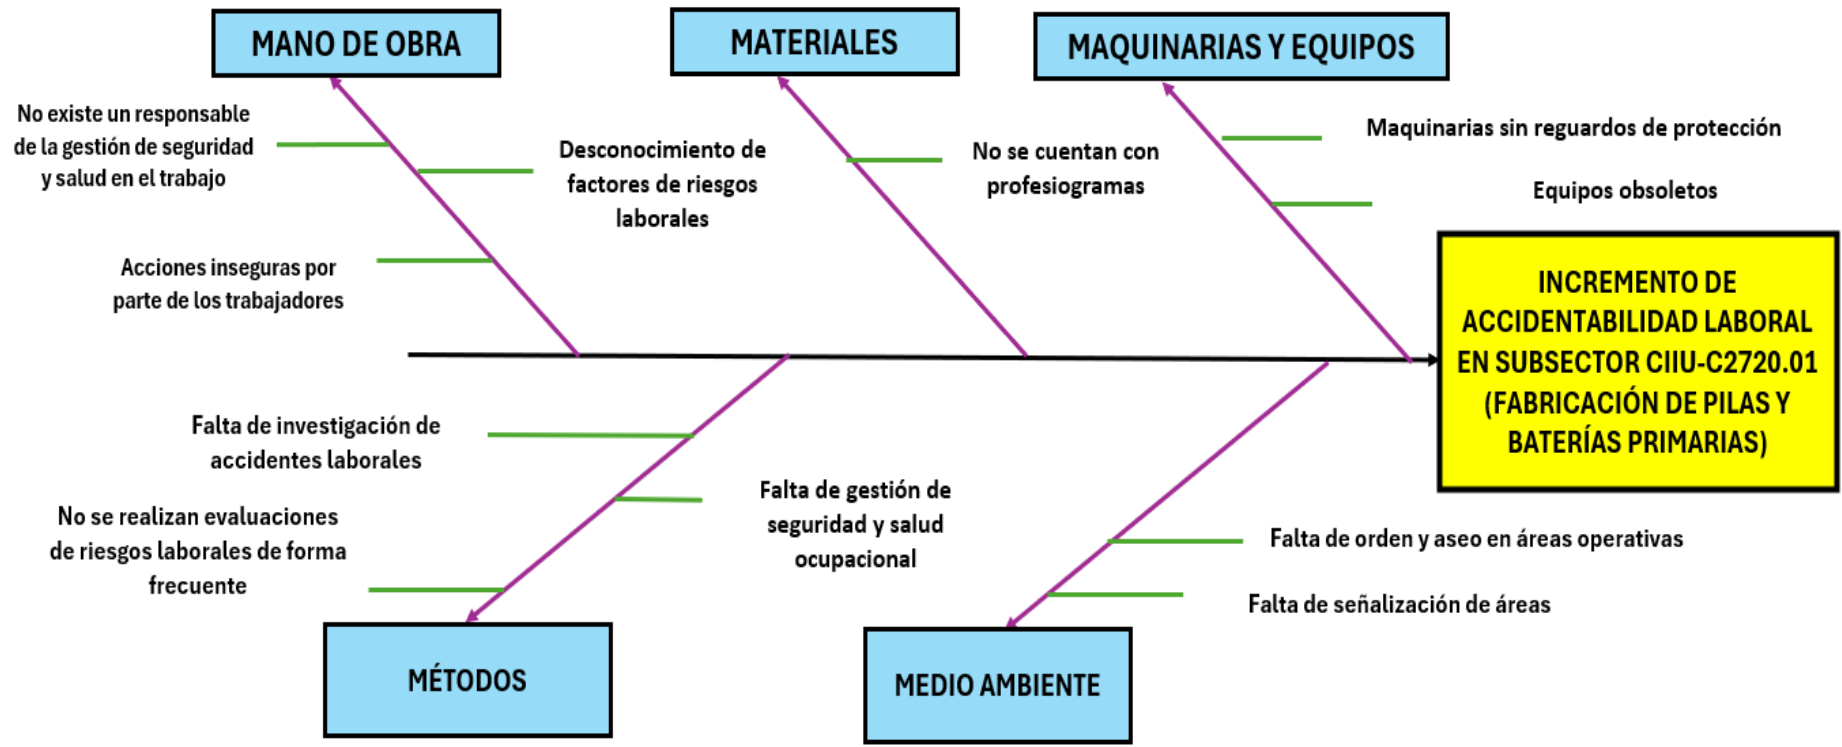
MANO DE OBRA

MATERIALES

MAQUINARIAS Y EQUIPOS

No existe un responsable de la gestión de seguridad y salud en el trabajo

Desconocimiento de factores de riesgos laborales

No se cuentan con profesiogramas

Maquinarias sin reguardos de protección

Equipos obsoletos

Acciones inseguras por parte de los trabajadores

INCREMENTO DE ACCIDENTABILIDAD LABORAL EN SUBSECTOR CIIU-C2720.01 (FABRICACIÓN DE PILAS Y BATERÍAS PRIMARIAS)

Falta de investigación de accidentes laborales

Falta de gestión de seguridad y salud ocupacional

No se realizan evaluaciones de riesgos laborales de forma frecuente

Falta de orden y aseo en áreas operativas

Falta de señalización de áreas

MÉTODOS

MEDIO AMBIENTE